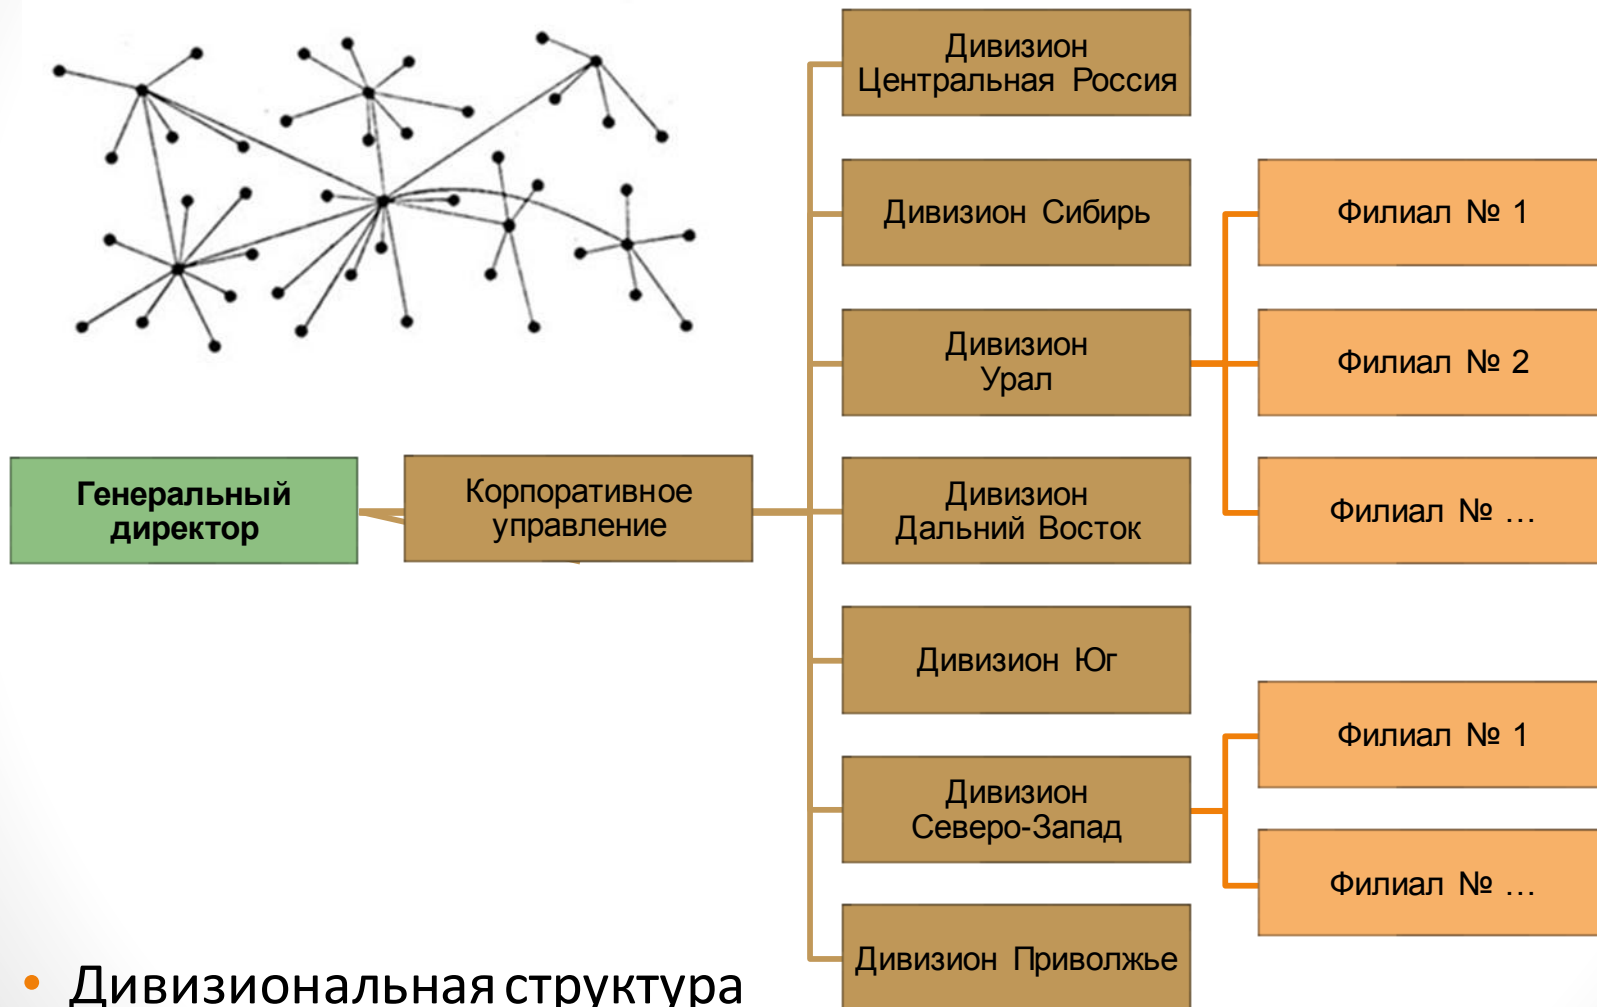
Дивизион Центральная Россия

Дивизион Сибирь

Дивизион Урал

Генеральный директор

Корпоративное управление

Дивизион Дальний Восток

Дивизион Юг

Дивизион Северо-Запад

Дивизион Приволжье

Филиал № 1

Филиал № 2

Филиал № …

Филиал № 1

Филиал № …

• Дивизиональная структура